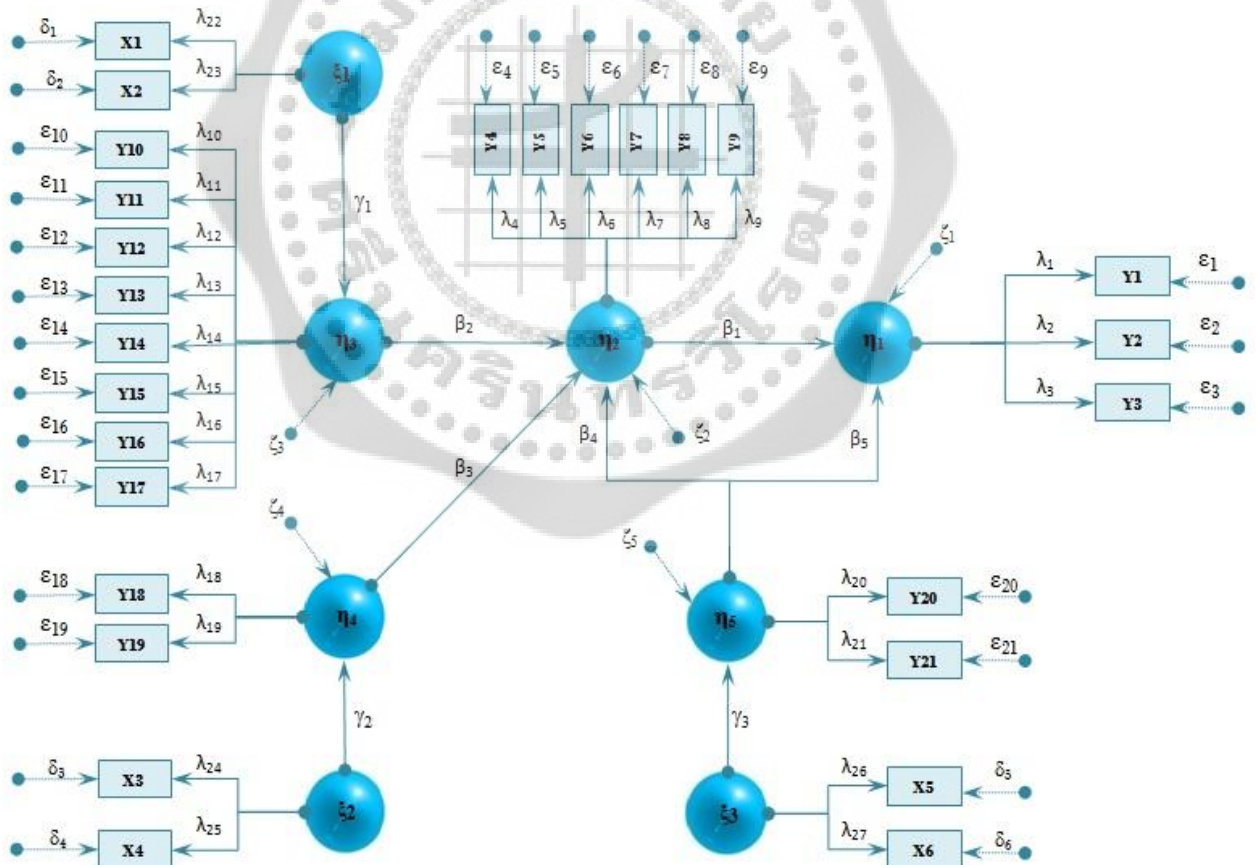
$\delta_1$ X1 $\lambda_{22}$
$\delta_2$ X2 $\lambda_{23}$
$\xi_1$
$\varepsilon_4$ $\varepsilon_5$ $\varepsilon_6$ $\varepsilon_7$ $\varepsilon_8$ $\varepsilon_9$
Y4 Y5 Y6 Y7 Y8 Y9
$\lambda_4$ $\lambda_5$ $\lambda_6$ $\lambda_7$ $\lambda_8$ $\lambda_9$
$\varepsilon_{10}$ Y10 $\lambda_{10}$
$\varepsilon_{11}$ Y11 $\lambda_{11}$
$\gamma_1$
$\varepsilon_{12}$ Y12 $\lambda_{12}$
$\varepsilon_{13}$ Y13 $\lambda_{13}$
$\varepsilon_{14}$ Y14 $\lambda_{14}$
$\varepsilon_{15}$ Y15 $\lambda_{15}$
$\varepsilon_{16}$ Y16 $\lambda_{16}$
$\varepsilon_{17}$ Y17 $\lambda_{17}$
$\eta_3$ $\beta_2$ $\eta_2$ $\beta_1$ $\eta_1$
$\zeta_3$ $\zeta_2$ $\zeta_1$
$\lambda_1$ Y1 $\varepsilon_1$
$\lambda_2$ Y2 $\varepsilon_2$
$\lambda_3$ Y3 $\varepsilon_3$
$\beta_4$ $\beta_5$ $\beta_3$
$\zeta_4$ $\zeta_5$
$\varepsilon_{18}$ Y18 $\lambda_{18}$
$\varepsilon_{19}$ Y19 $\lambda_{19}$
$\eta_4$ $\eta_5$
$\lambda_{20}$ Y20 $\varepsilon_{20}$
$\lambda_{21}$ Y21 $\varepsilon_{21}$
$\gamma_2$ $\gamma_3$
$\delta_3$ X3 $\lambda_{24}$
$\delta_4$ X4 $\lambda_{25}$
$\xi_2$ $\xi_3$
$\lambda_{26}$ X5 $\delta_5$
$\lambda_{27}$ X6 $\delta_6$